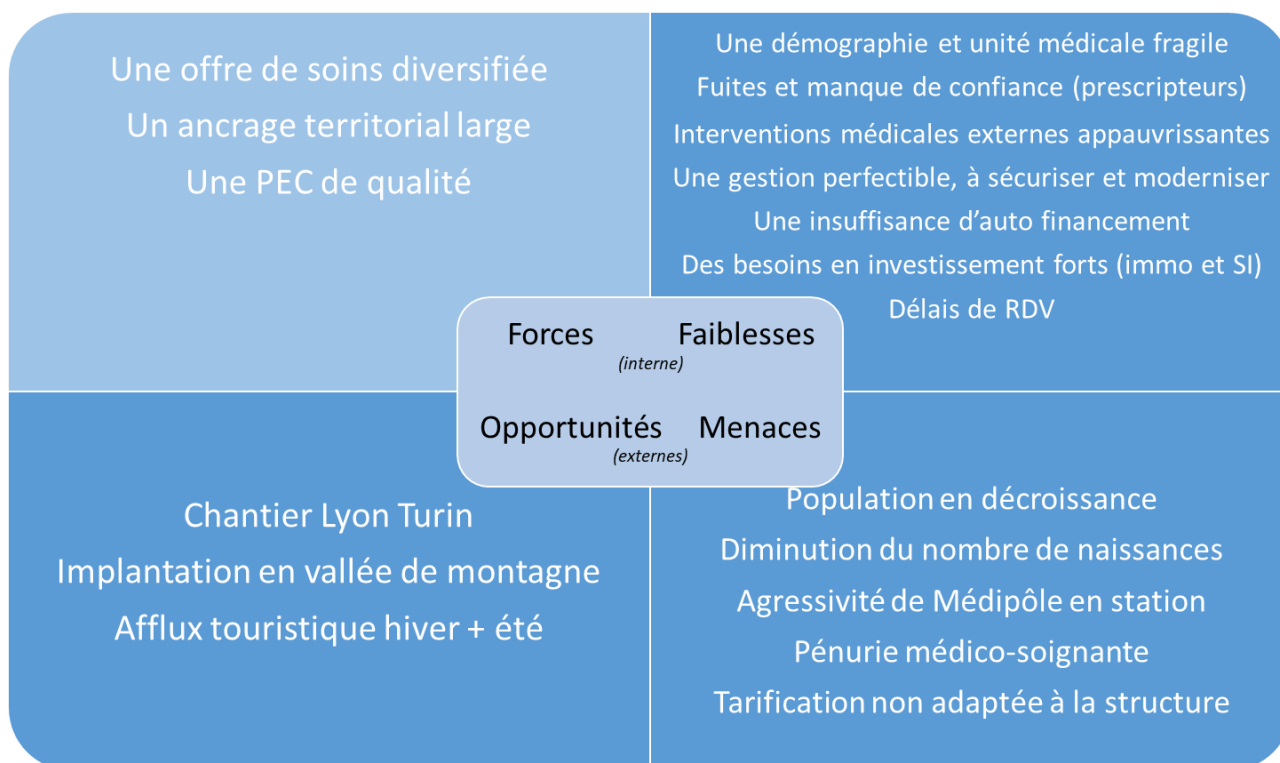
Une offre de soins diversifiée
Un ancrage territorial large
Une PEC de qualité

Une démographie et unité médicale fragile
Fuites et manque de confiance (prescripteurs)
Interventions médicales externes appauvrissantes
Une gestion perfectible, à sécuriser et moderniser
Une insuffisance d'auto financement
Des besoins en investissement forts (immo et SI)
Délais de RDV

Forces Faiblesses
(interne)
Opportunités Menaces
(externes)

Chantier Lyon Turin
Implantation en vallée de montagne
Afflux touristique hiver + été

Population en décroissance
Diminution du nombre de naissances
Agressivité de Médipôle en station
Pénurie médico-soignante
Tarification non adaptée à la structure